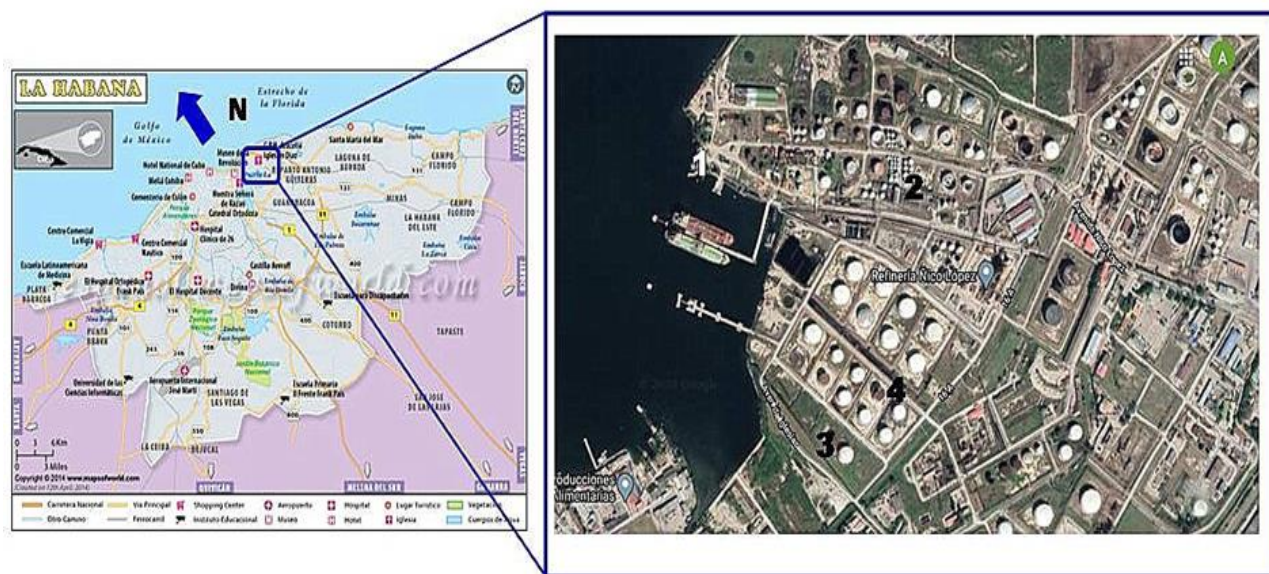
LA HABANA

N

Estrecho de la Florida

Golfo de México

Hotel National de Cuba

Meliá Cohiba

Cementerio de Colón

Museo de la Revolución

Iglesia

Santa María del Mar

LAGUNA DE BORROA

CAMPO FLORIDO

GUANABACOA

MINAS

LA HABANA DEL ESTE

Nuestra Señora de Kazan Catedral Ortodoxa

Centro Comercial La Vigia

Centro Comercial Nautico

Hospital Clínico de 26

Escuela Latinoamericana de Medicina

El Hospital Ortopédico Frank País

El Hospital Docente

Castillo Averoff

PLAYA BARACOA

PUNTA BRAVA

Parque Zoológico Nacional

Jardín Botánico Nacional

COTORRO

TAPASTE

Universidad de las Ciencias Informáticas

Aeropuerto Internacional José Martí

SANTIAGO DE LAS VEGAS

Escuela Primaria El Evento Frank País

SAN JOSÉ DE LAS LAJAS

LA CEIBA

BEJUCAL

QUIVICAN

MELENA DEL SUR

0 3 6 Km
0 3 Miles

Copyright © 2014 www.mapsofworld.com

Carretera Nacional | Vía Principal | Shopping Center | Aeropuerto | Hospital | Lugar Turístico | Vegetación
Otro Camino | Ferrocarril | Instituto Educacional | Museo | Hotel | Iglesia | Cuerpos de Agua

A

1

2

Refinería Ñico López

4

3

Producciones Alimentarias

© 2019 Google